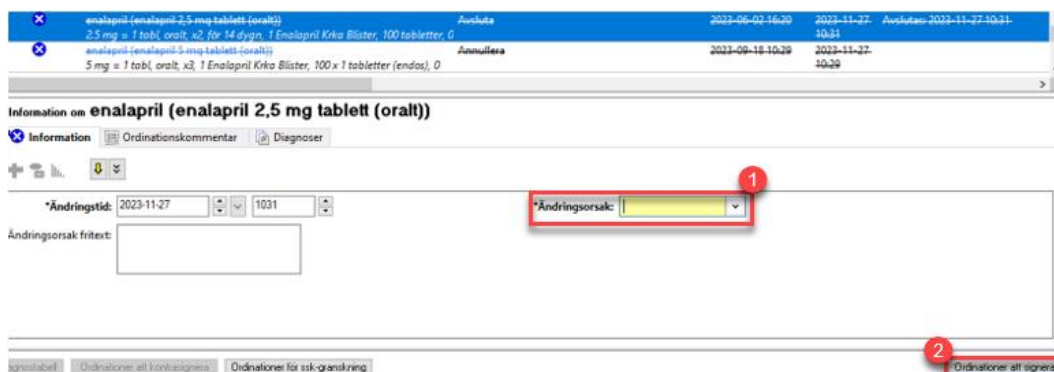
enalapril (enalapril 2,5 mg tablett (oralt))
2,5 mg = 1 tabl, oralt, x2, för 14 dygn, 1 Enalapril Krka Blister, 100 tabletter, 0
Avsluta
2023-06-02 16:20
2023-11-27 10:31
Avslutas 2023-11-27 10:31

enalapril (enalapril 5 mg tablett (oralt))
5 mg = 1 tabl, oralt, x3, 1 Enalapril Krka Blister, 100 x 1 tabletter (endos), 0
Annullera
2023-09-18 10:29
2023-11-27 10:29

Information om enalapril (enalapril 2,5 mg tablett (oralt))

Information
Ordinationskommentar
Diagnoser

*Ändringstid: 2023-11-27 1031

*Ändringsorsak:

Ändringsorsak fritext:

1

2

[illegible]gnostabell
Ordinationer att kontrasignera
Ordinationer för ssk-granskning
Ordinationer att signera